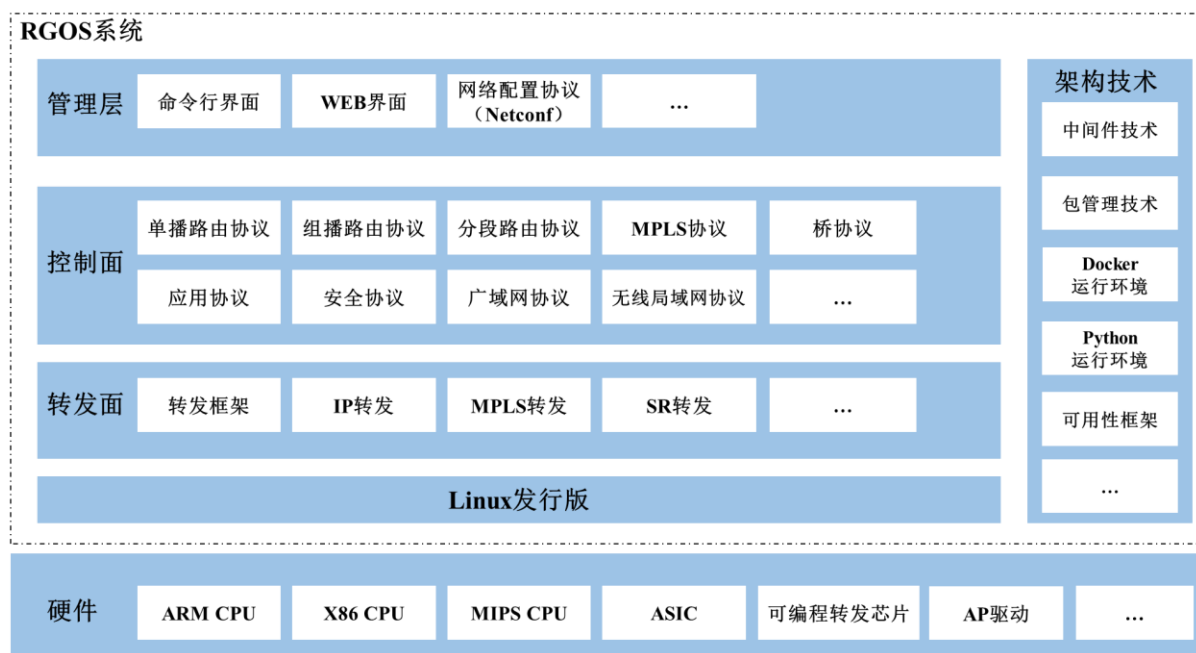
RGOS系统

管理层
命令行界面
WEB界面
网络配置协议（Netconf）
...

控制面
单播路由协议
组播路由协议
分段路由协议
MPLS协议
桥协议
应用协议
安全协议
广域网协议
无线局域网协议
...

转发面
转发框架
IP转发
MPLS转发
SR转发
...

Linux发行版

架构技术
中间件技术
包管理技术
Docker 运行环境
Python 运行环境
可用性框架
...

硬件
ARM CPU
X86 CPU
MIPS CPU
ASIC
可编程转发芯片
AP驱动
...